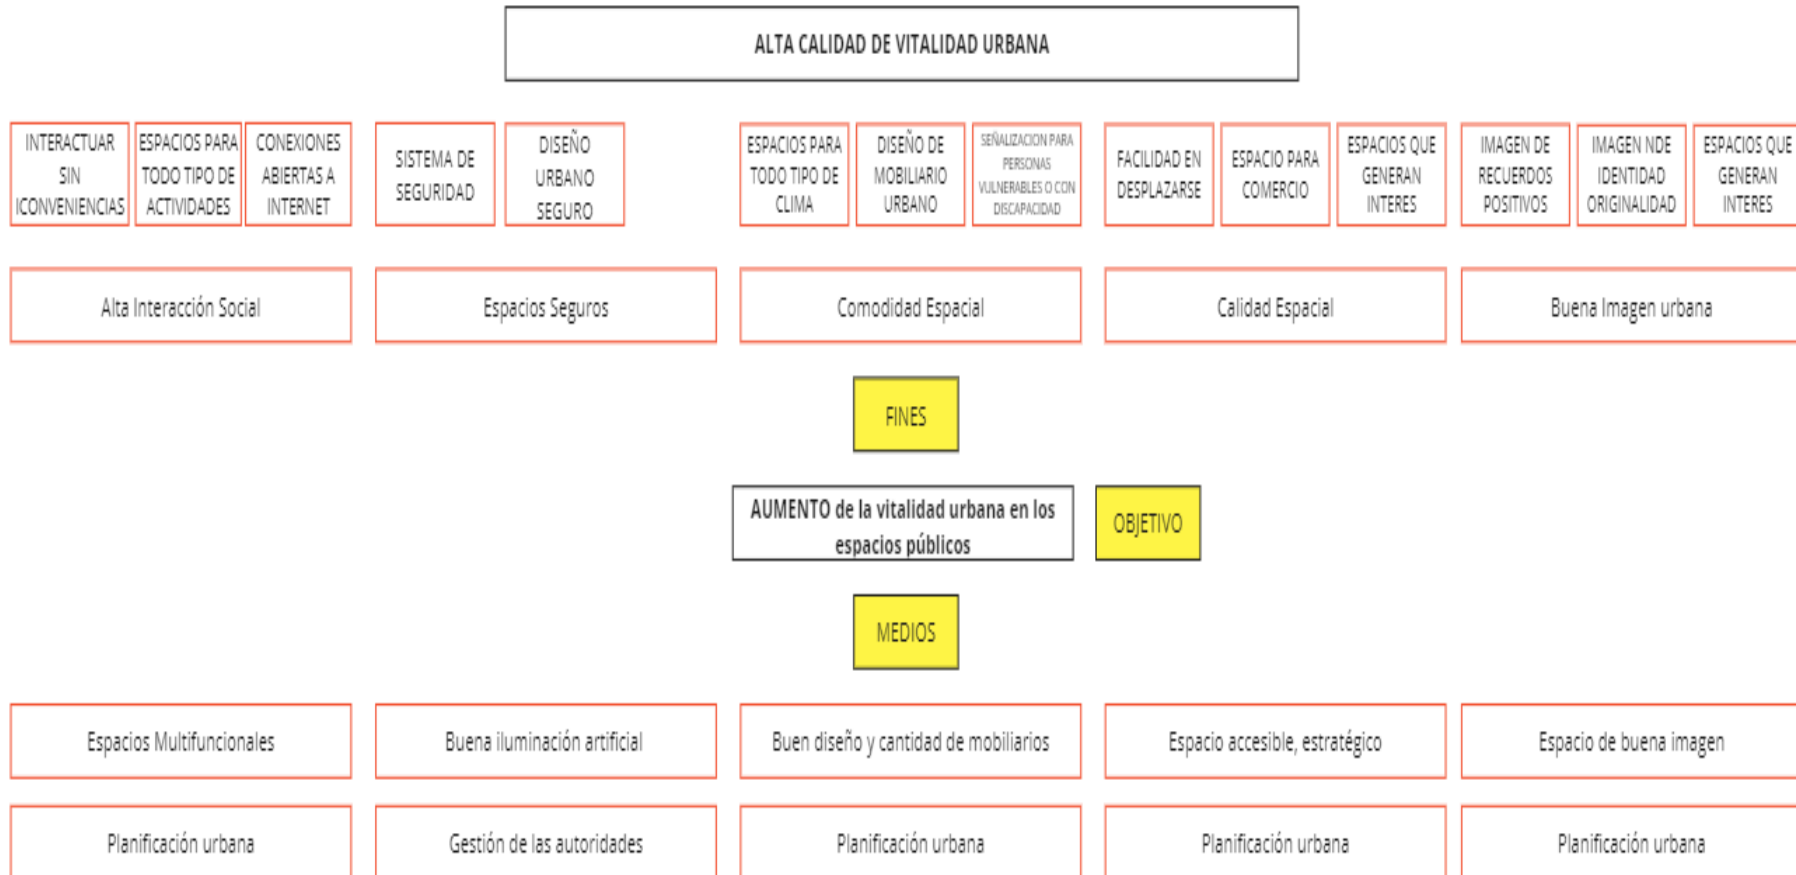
ALTA CALIDAD DE VITALIDAD URBANA

INTERACTUAR SIN ICONVENIENCIAS

ESPACIOS PARA TODO TIPO DE ACTIVIDADES

CONEXIONES ABIERTAS A INTERNET

SISTEMA DE SEGURIDAD

DISEÑO URBANO SEGURO

ESPACIOS PARA TODO TIPO DE CLIMA

DISEÑO DE MOBILIARIO URBANO

SEÑALIZACION PARA PERSONAS VULNERABLES O CON DISCAPACIDAD

FACILIDAD EN DESPLAZARSE

ESPACIO PARA COMERCIO

ESPACIOS QUE GENERAN INTERES

IMAGEN DE RECUERDOS POSITIVOS

IMAGEN NDE IDENTIDAD ORIGINALIDAD

ESPACIOS QUE GENERAN INTERES

Alta Interacción Social

Espacios Seguros

Comodidad Espacial

Calidad Espacial

Buena Imagen urbana

FINES

AUMENTO de la vitalidad urbana en los espacios públicos

OBJETIVO

MEDIOS

Espacios Multifuncionales

Buena iluminación artificial

Buen diseño y cantidad de mobiliarios

Espacio accesible, estratégico

Espacio de buena imagen

Planificación urbana

Gestión de las autoridades

Planificación urbana

Planificación urbana

Planificación urbana